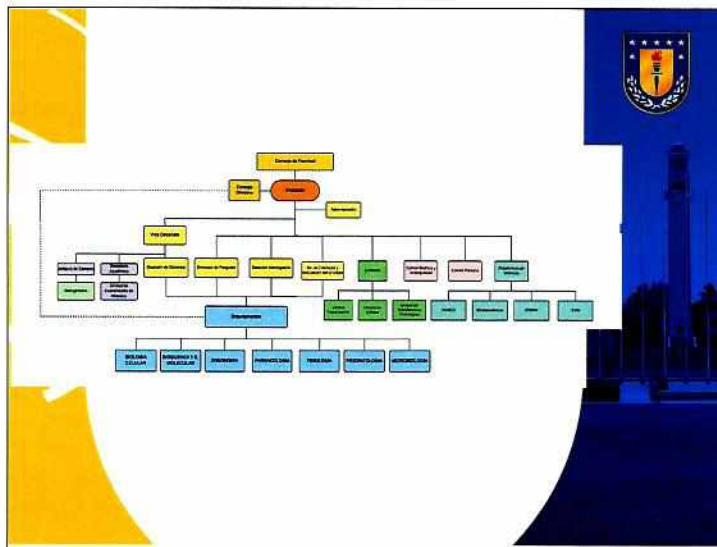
Consejo de Facultad
Consejo Directivo
Decanato
Vicedecanato
Vice Decanato
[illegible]
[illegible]
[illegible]
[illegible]
Dirección de Docencia
Dirección de Postgrado
Dirección Investigación
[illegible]
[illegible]
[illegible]
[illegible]
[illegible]
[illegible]
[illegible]
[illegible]
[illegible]
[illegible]
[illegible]
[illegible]
Departamentos
BIOLOGIA CELULAR
BIOQUIMICA Y B. MOLECULAR
FISIOLOGIA
FARMACOLOGIA
FISIOLOGIA
FISIOPATOLOGIA
MICROBIOLOGIA